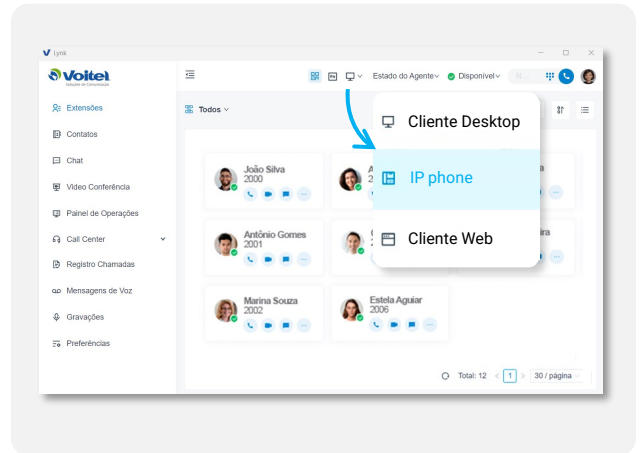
lynk

Voitel
Soluções em Comunicação

Extensões
Contatos
Chat
Video Conferência
Painel de Operações
Call Center
Registro Chamadas
Mensagens de Voz
Gravações
Preferências

Estado do Agente
Disponível

Todos

João Silva
2000

Antônio Gomes
2001

Marina Souza
2002

Estela Aguiar
2006

Cliente Desktop
IP phone
Cliente Web

Total: 12
1
30 / página